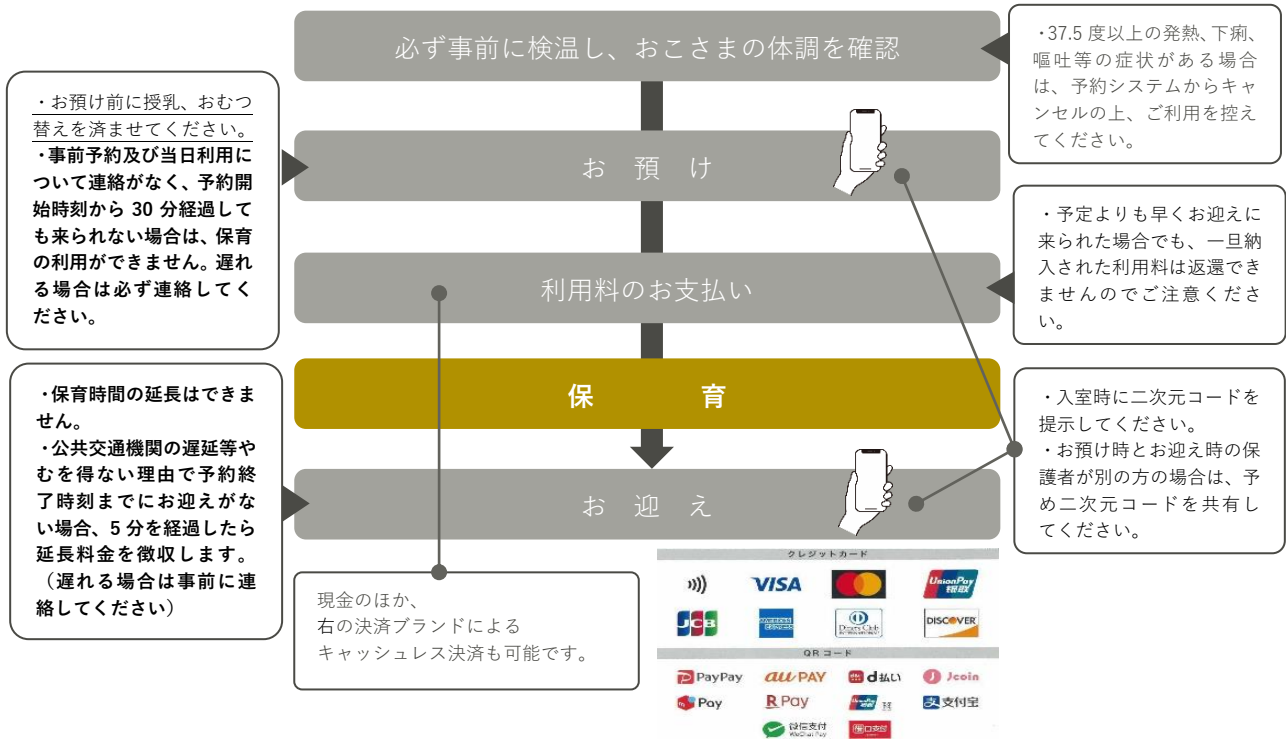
必ず事前に検温し、おこさまの体調を確認

・37.5 度以上の発熱、下痢、嘔吐等の症状がある場合は、予約システムからキャンセルの上、ご利用を控えてください。

・お預け前に授乳、おむつ替えを済ませてください。
・事前予約及び当日利用について連絡がなく、予約開始時刻から 30 分経過しても来られない場合は、保育の利用ができません。遅れる場合は必ず連絡してください。

お　預　け

・予定よりも早くお迎えに来られた場合でも、一旦納入された利用料は返還できませんのでご注意ください。

利用料のお支払い

保　　育

・保育時間の延長はできません。
・公共交通機関の遅延等やむを得ない理由で予約終了時刻までにお迎えがない場合、5 分を経過したら延長料金を徴収します。（遅れる場合は事前に連絡してください）

・入室時に二次元コードを提示してください。
・お預け時とお迎え時の保護者が別の方の場合は、予め二次元コードを共有してください。

お　迎　え

現金のほか、
右の決済ブランドによる
キャッシュレス決済も可能です。

クレジットカード
VISA
UnionPay 銀联
JCB
AMERICAN EXPRESS
Diners Club INTERNATIONAL
DISCOVER
QRコード
PayPay
au PAY
d払い
J-Coin
Pay
R Pay
支付宝
微信支付 WeChat Pay
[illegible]